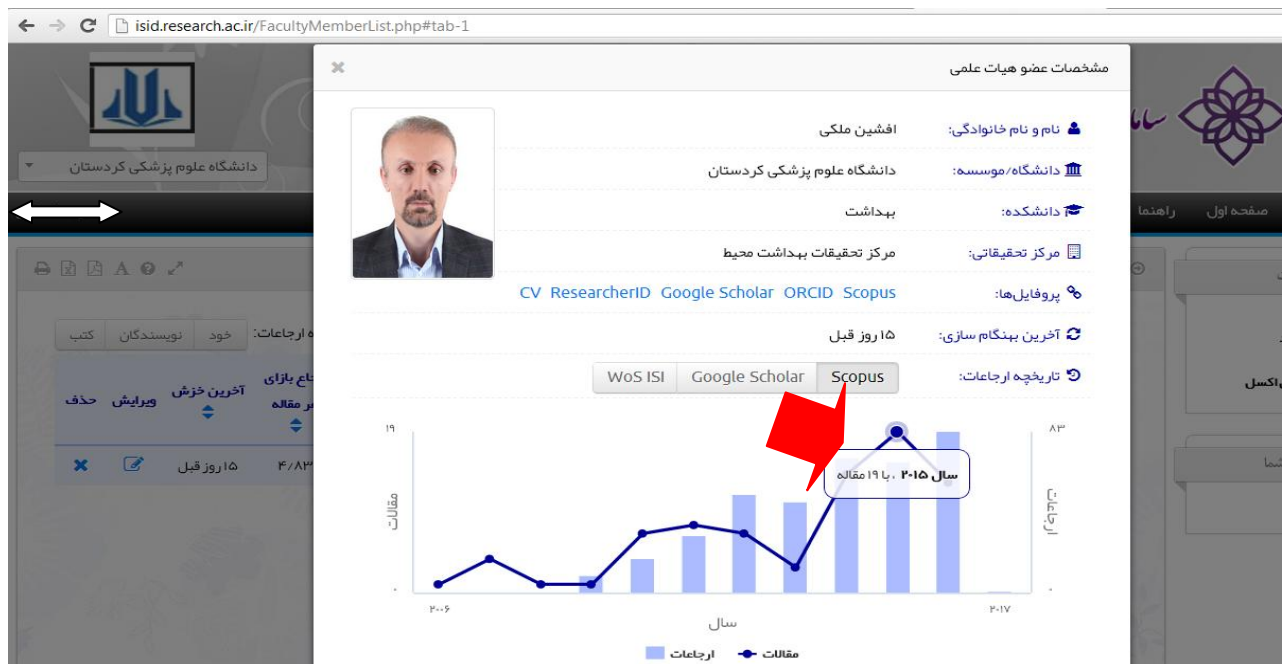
isid.research.ac.ir/FacultyMemberList.php#tab-1

دانشگاه علوم پزشکی کردستان

مشخصات عضو هیات علمی

نام و نام خانوادگی: افشین ملکی

دانشگاه/موسسه: دانشگاه علوم پزشکی کردستان

دانشکده: بهداشت

مرکز تحقیقاتی: مرکز تحقیقات بهداشت محیط

پروفایل‌ها: CV ResearcherID Google Scholar ORCID Scopus

آخرین بهنگام سازی: ۱۵ روز قبل

تاریخچه ارجاعات: WoS ISI Google Scholar Scopus

۱۹

۸۳

مقالات

ارجاعات

سال ۲۰۱۵ ، با ۱۹ مقاله

۲۰۰۶

۲۰۱۷

سال

ارجاعات مقالات

صفحه اول راهنما

ه ارجاعات: خود نویسندگان کتب

حذف ویرایش آخرین خزش

ارجاع بازای هر مقاله

۱۵ روز قبل ۴/۸۳

اکسل

شما